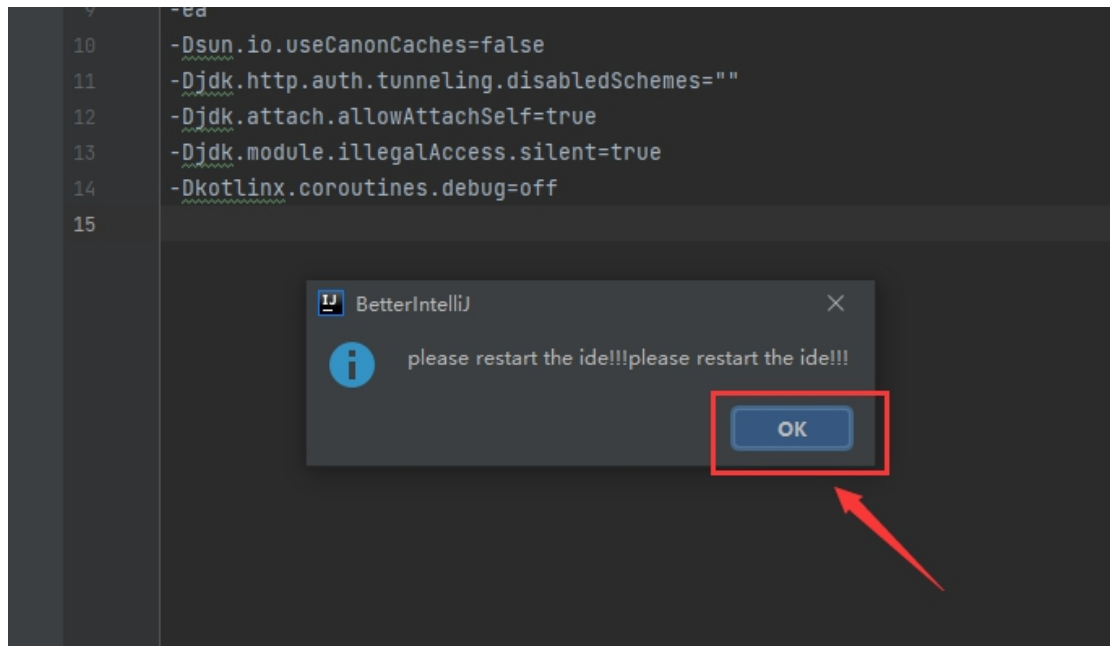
9 -ea
10 -Dsun.io.useCanonCaches=false
11 -Djdk.http.auth.tunneling.disabledSchemes=""
12 -Djdk.attach.allowAttachSelf=true
13 -Djdk.module.illegalAccess.silent=true
14 -Dkotlinx.coroutines.debug=off
15

IJ BetterIntelliJ ×

please restart the ide!!!please restart the ide!!!

OK